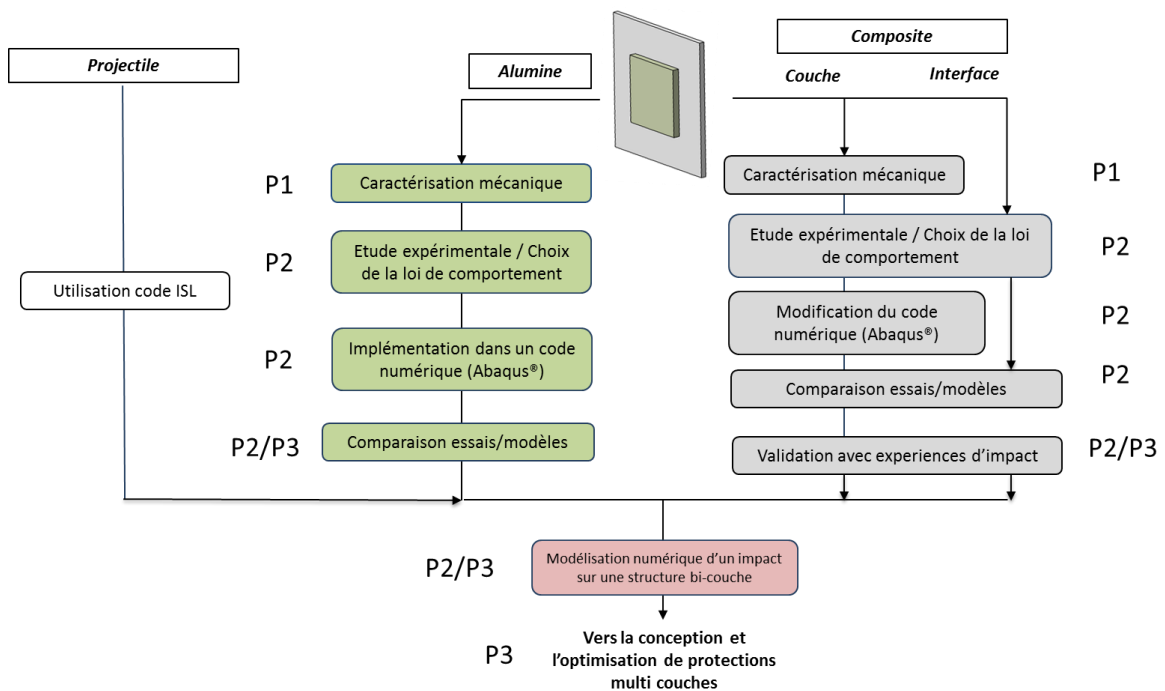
Projectile

Alumine

Composite

Couche

Interface

P1

Caractérisation mécanique

P2

Etude expérimentale / Choix de la loi de comportement

Utilisation code ISL

P2

Implémentation dans un code numérique (Abaqus®)

P2/P3

Comparaison essais/modèles

Caractérisation mécanique

P1

Etude expérimentale / Choix de la loi de comportement

P2

Modification du code numérique (Abaqus®)

P2

Comparaison essais/modèles

P2

Validation avec experiences d'impact

P2/P3

P2/P3

Modélisation numérique d'un impact sur une structure bi-couche

P3

Vers la conception et l'optimisation de protections multi couches